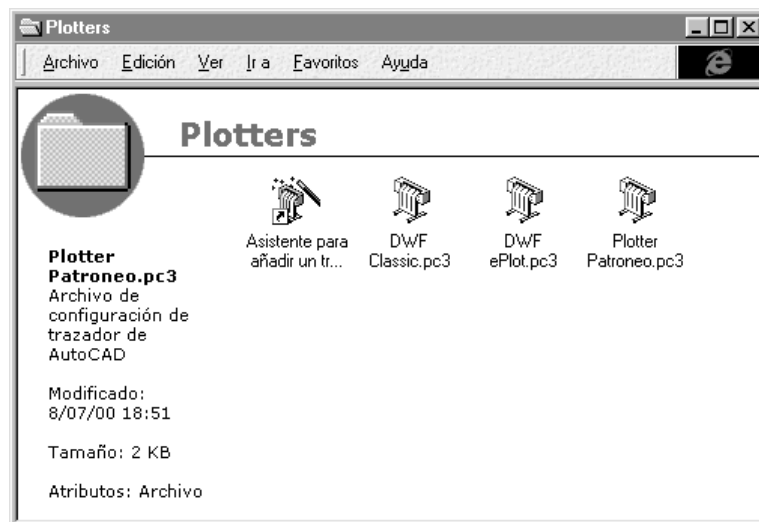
Plotters

Archivo Edición Ver Ir a Favoritos Ayuda

Plotters

Asistente para añadir un tr...

DWF Classic.pc3

DWF ePlot.pc3

Plotter Patroneo.pc3

Plotter Patroneo.pc3
Archivo de configuración de trazador de AutoCAD

Modificado: 8/07/00 18:51

Tamaño: 2 KB

Atributos: Archivo